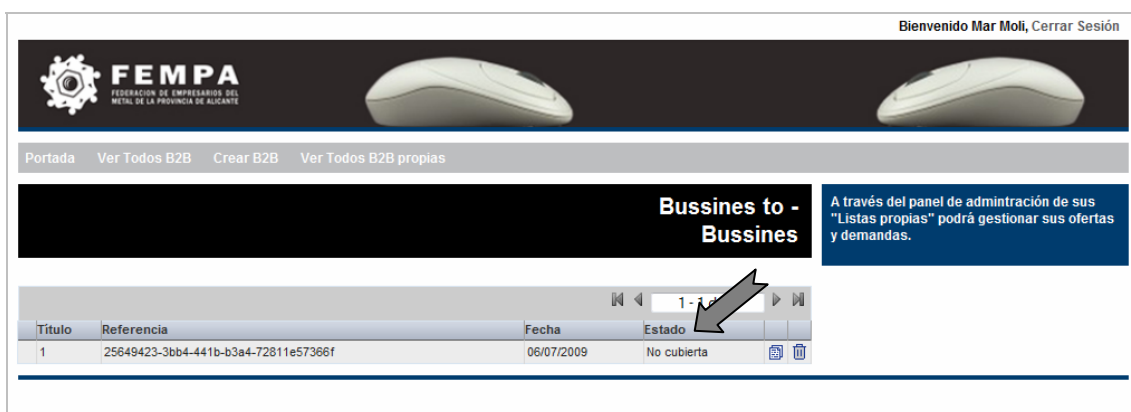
Bienvenido Mar Moli, Cerrar Sesión

FEMPA
FEDERACION DE EMPRESARIOS DEL METAL DE LA PROVINCIA DE ALICANTE

Portada Ver Todos B2B Crear B2B Ver Todos B2B propias

Bussines to - Bussines

A través del panel de admintración de sus "Listas propias" podrá gestionar sus ofertas y demandas.

1 - 1 d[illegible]

| Título | Referencia | Fecha | Estado |
|---|---|---|---|
| 1 | 25649423-3bb4-441b-b3a4-72811e57366f | 06/07/2009 | No cubierta |